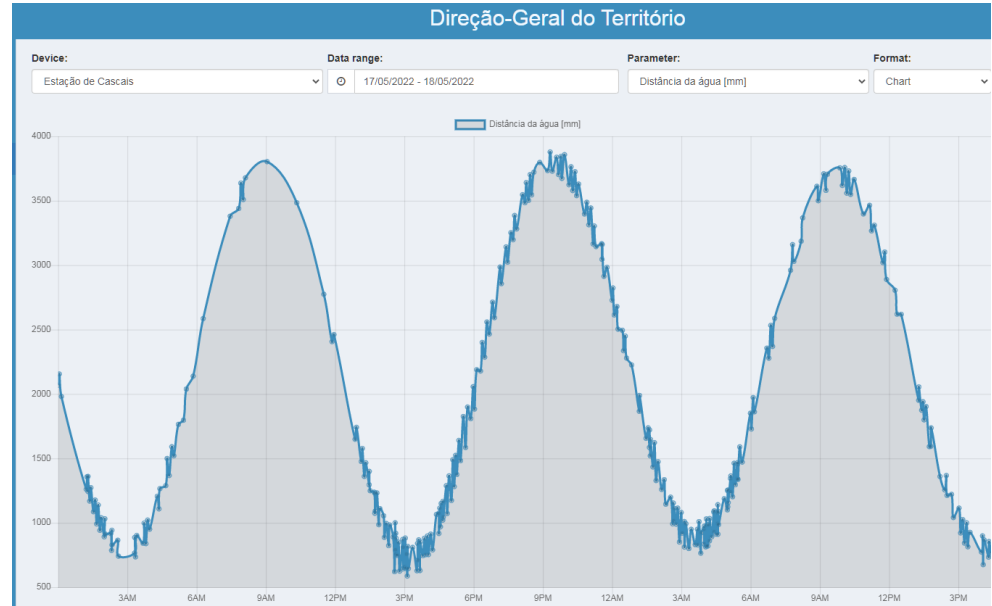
Direção-Geral do Território

Device:
Estação de Cascais

Data range:
17/05/2022 - 18/05/2022

Parameter:
Distância da água [mm]

Format:
Chart

Distância da água [mm]

4000
3500
3000
2500
2000
1500
1000
500

3AM 6AM 9AM 12PM 3PM 6PM 9PM 12AM 3AM 6AM 9AM 12PM 3PM